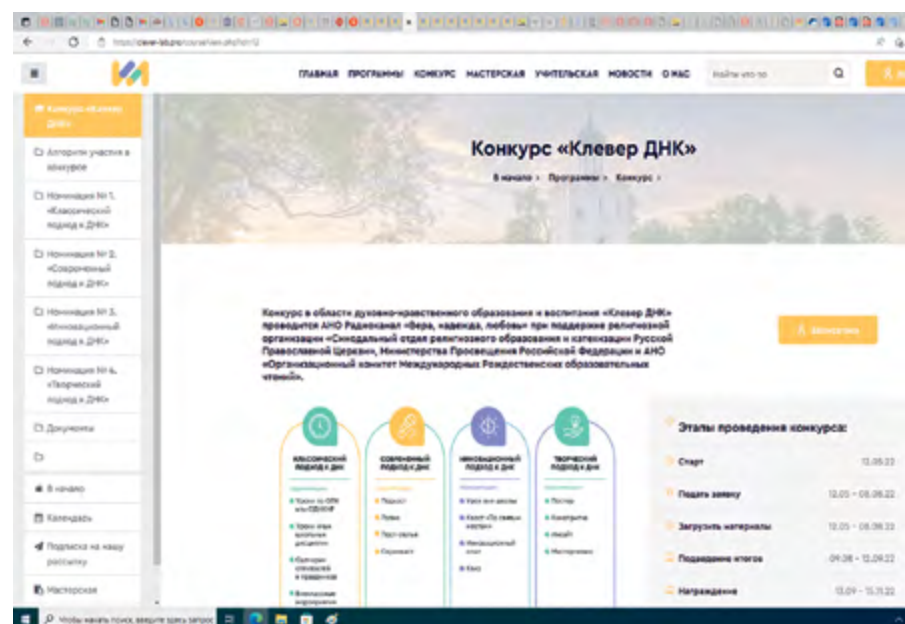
https://clever-lab.pro/course/view.php?id=12

ГЛАВНАЯ ПРОГРАММЫ КОНКУРС МАСТЕРСКАЯ УЧИТЕЛЬСКАЯ НОВОСТИ О НАС

Найти что-то

Конкурс «Клевер ДНК»

Алгоритм участия в конкурсе

Номинация № 1. «Классический подход к ДНК»

Номинация № 2. «Современный подход к ДНК»

Номинация № 3. «Инновационный подход к ДНК»

Номинация № 4. «Творческий подход к ДНК»

Документы

В начало

Календарь

Подписка на нашу рассылку

Мастерская

Конкурс «Клевер ДНК»

В начало › Программы › Конкурс ›

Конкурс в области духовно-нравственного образования и воспитания «Клевер ДНК» проводится АНО Радиоканал «Вера, надежда, любовь» при поддержке религиозной организации «Синодальный отдел религиозного образования и катехизации Русской Православной Церкви», Министерства Просвещения Российской Федерации и АНО «Организационный комитет Международных Рождественских образовательных чтений».

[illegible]

КЛАССИЧЕСКИЙ ПОДХОД К ДНК

СОВРЕМЕННЫЙ ПОДХОД К ДНК

ИННОВАЦИОННЫЙ ПОДХОД К ДНК

ТВОРЧЕСКИЙ ПОДХОД К ДНК

Этапы проведения конкурса:

Старт 12.05.22

Подать заявку 12.05 – 05.08.22

Загрузить материалы 12.05 – 05.08.22

Подведение итогов 09.08 – 12.09.22

Награждение 13.09 – 15.11.22

Чтобы начать поиск, введите здесь запрос